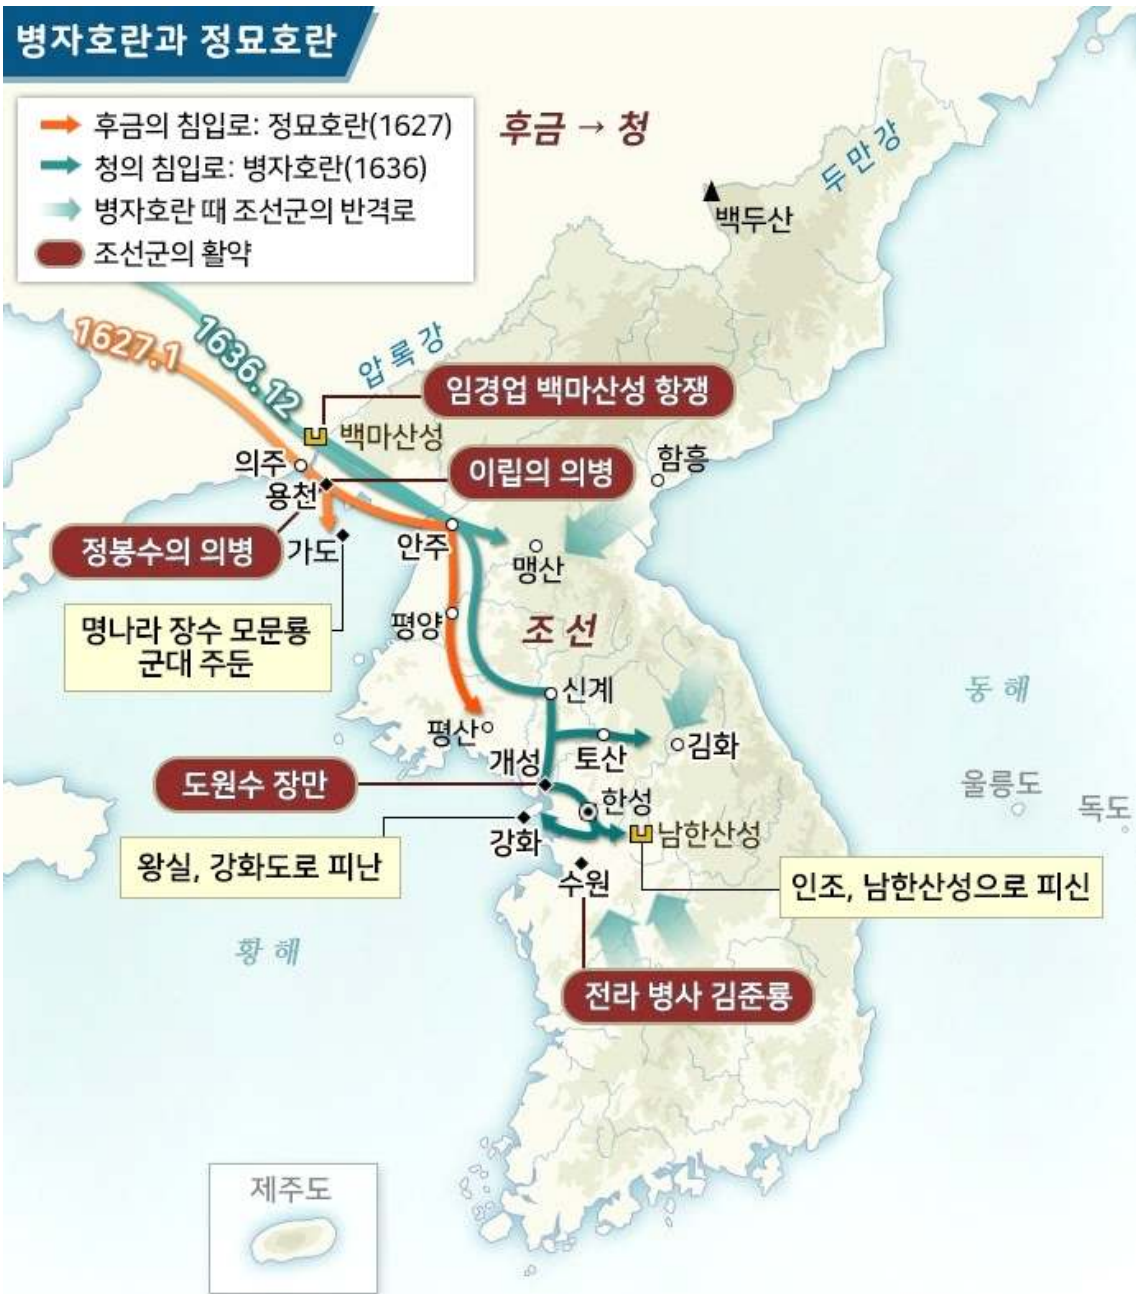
병자호란과 정묘호란

후금의 침입로: 정묘호란(1627)
청의 침입로: 병자호란(1636)
병자호란 때 조선군의 반격로
조선군의 활약

후금 → 청

두만강
백두산
압록강
1627.1
1636.12
임경업 백마산성 항쟁
백마산성
의주
용천
이립의 의병
함흥
정봉수의 의병
가도
안주
맹산
명나라 장수 모문룡 군대 주둔
평양
조선
신계
동해
평산
토산
김화
개성
도원수 장만
한성
울릉도
독도
강화
남한산성
왕실, 강화도로 피난
수원
인조, 남한산성으로 피신
황해
전라 병사 김준룡
제주도